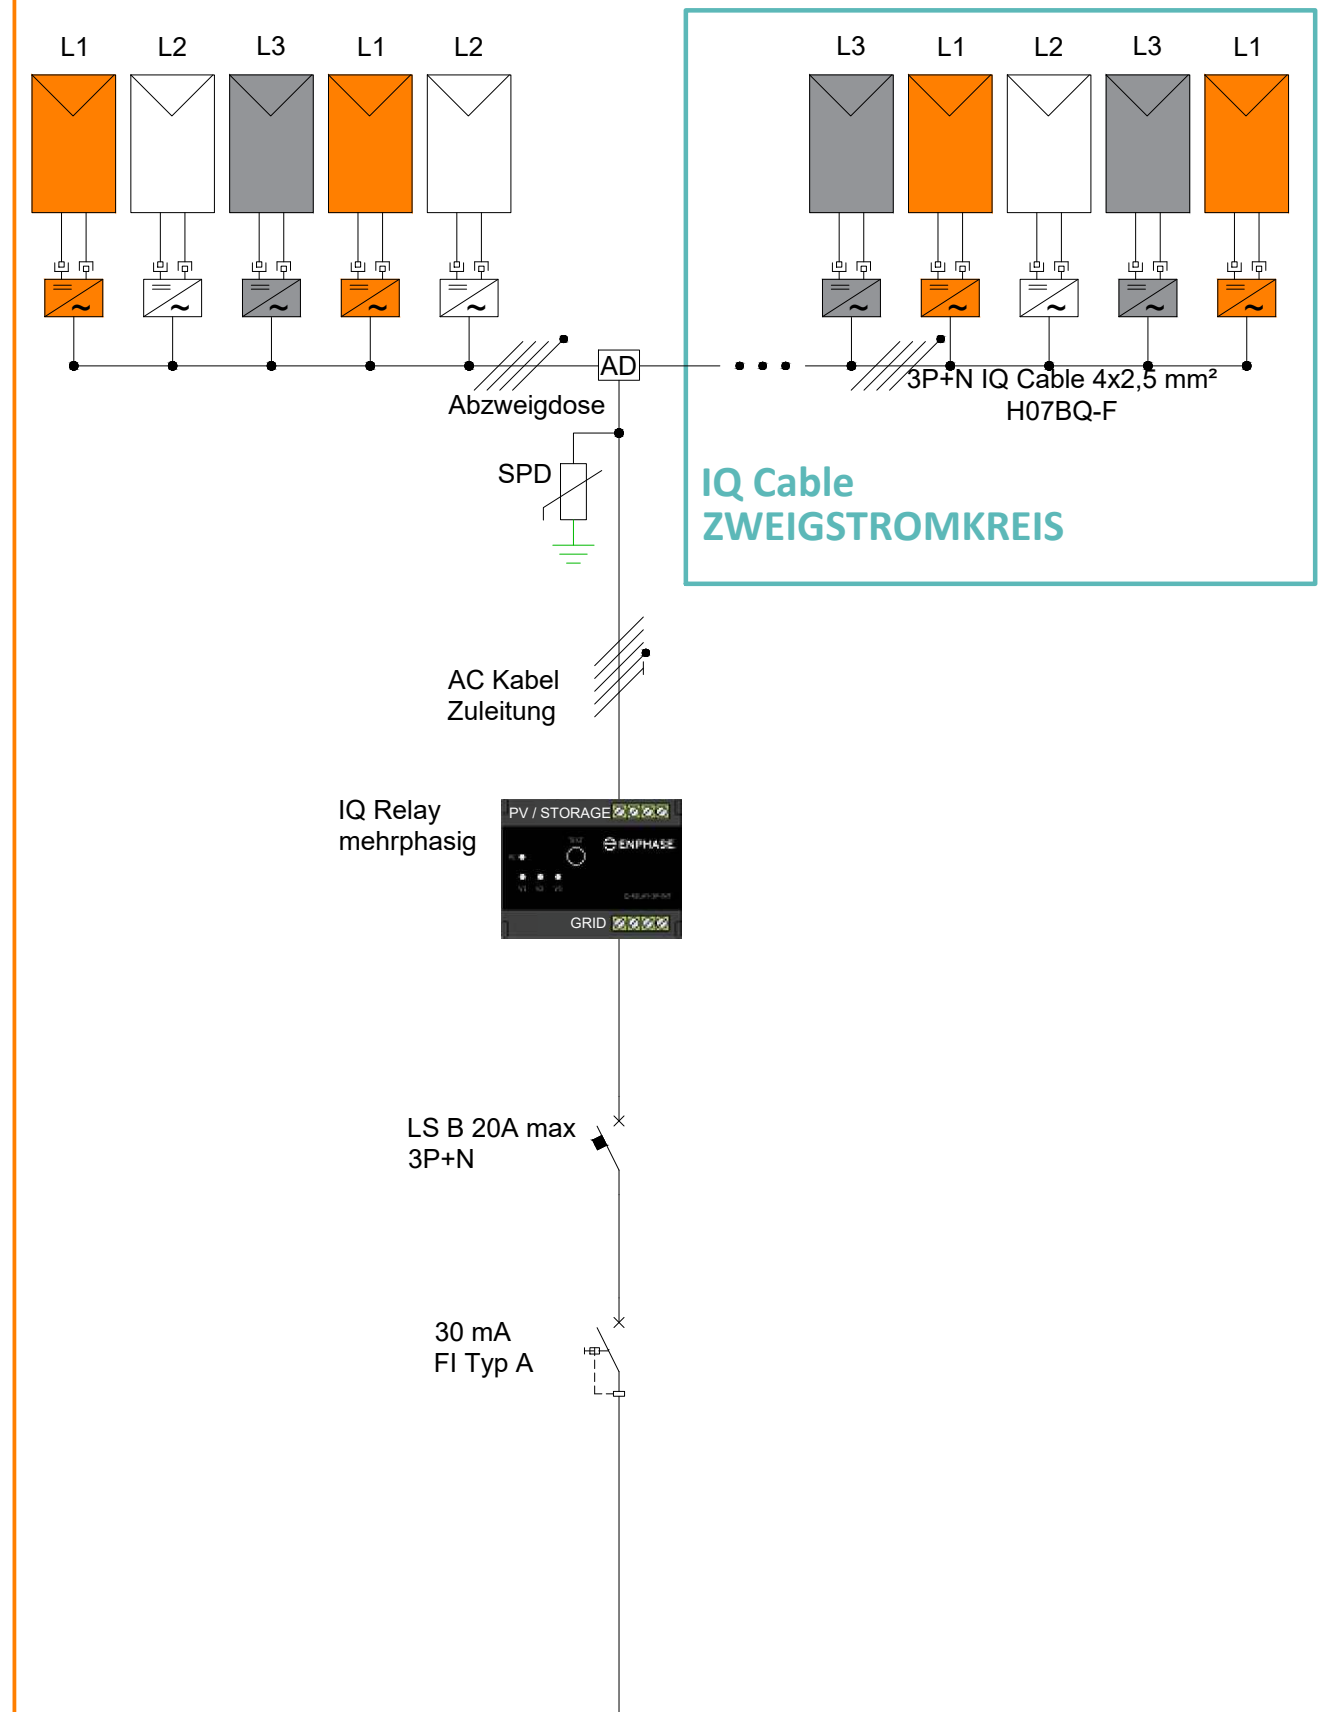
L1 L2 L3 L1 L2

L3 L1 L2 L3 L1

AD

Abzweigdose

3P+N IQ Cable 4x2,5 mm²
H07BQ-F

IQ Cable
ZWEIGSTROMKREIS

SPD

AC Kabel
Zuleitung

IQ Relay
mehrphasig

PV / STORAGE

ENPHASE

GRID

LS B 20A max
3P+N

30 mA
FI Typ A